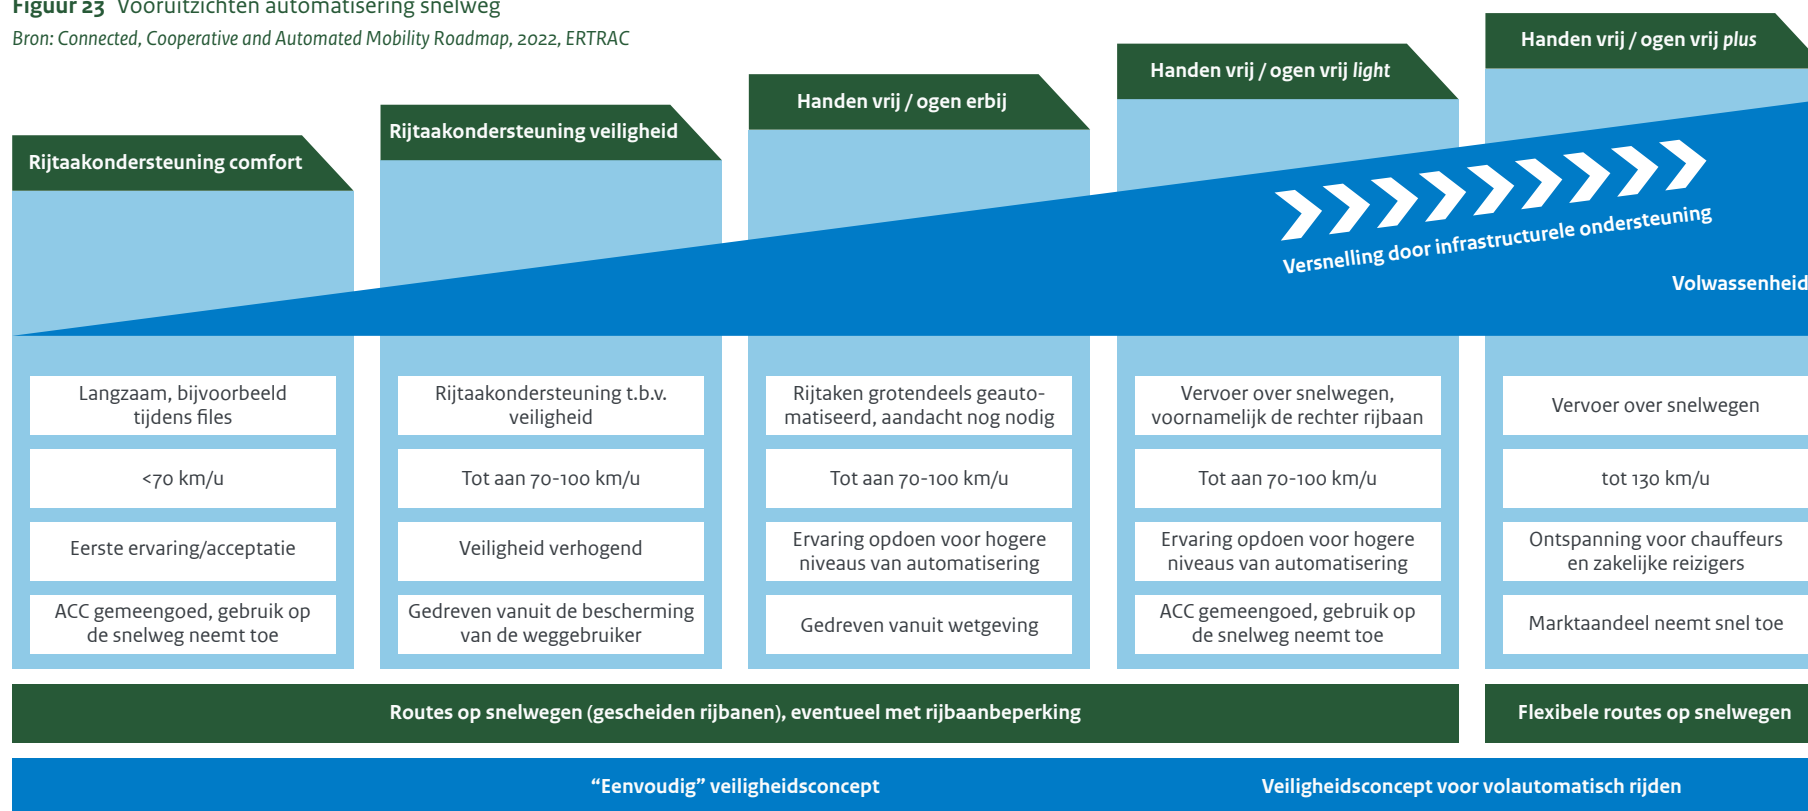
Figuur 23 Vooruitzichten automatisering snelweg
Bron: Connected, Cooperative and Automated Mobility Roadmap, 2022, ERTRAC

Rijtaakondersteuning comfort

Rijtaakondersteuning veiligheid

Handen vrij / ogen erbij

Handen vrij / ogen vrij light

Handen vrij / ogen vrij plus

Versnelling door infrastructurele ondersteuning

Volwassenheid

Langzaam, bijvoorbeeld tijdens files

<70 km/u

Eerste ervaring/acceptatie

ACC gemeengoed, gebruik op de snelweg neemt toe

Rijtaakondersteuning t.b.v. veiligheid

Tot aan 70-100 km/u

Veiligheid verhogend

Gedreven vanuit de bescherming van de weggebruiker

Rijtaken grotendeels geautomatiseerd, aandacht nog nodig

Tot aan 70-100 km/u

Ervaring opdoen voor hogere niveaus van automatisering

Gedreven vanuit wetgeving

Vervoer over snelwegen, voornamelijk de rechter rijbaan

Tot aan 70-100 km/u

Ervaring opdoen voor hogere niveaus van automatisering

ACC gemeengoed, gebruik op de snelweg neemt toe

Vervoer over snelwegen

tot 130 km/u

Ontspanning voor chauffeurs en zakelijke reizigers

Marktaandeel neemt snel toe

Routes op snelwegen (gescheiden rijbanen), eventueel met rijbaanbeperking

Flexibele routes op snelwegen

“Eenvoudig” veiligheidsconcept

Veiligheidsconcept voor volautomatisch rijden